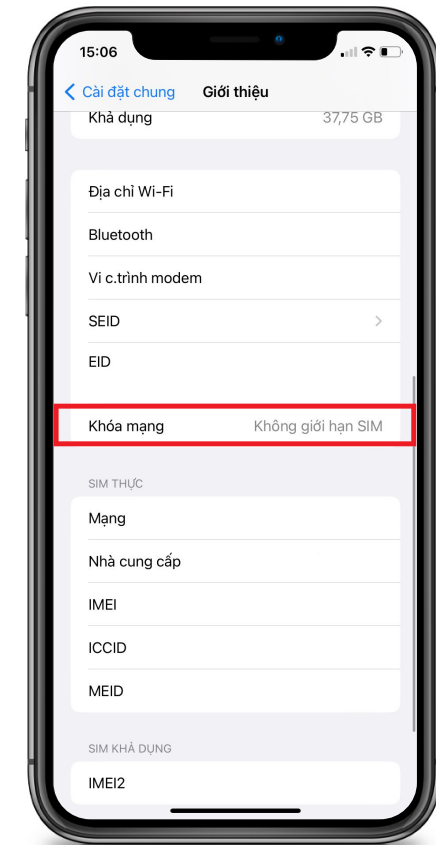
15:06

Cài đặt chung Giới thiệu

Khả dụng 37,75 GB

Địa chỉ Wi-Fi

Bluetooth

Vi c.trình modem

SEID

EID

Khóa mạng Không giới hạn SIM

SIM THỰC

Mạng

Nhà cung cấp

IMEI

ICCID

MEID

SIM KHẢ DỤNG

IMEI2